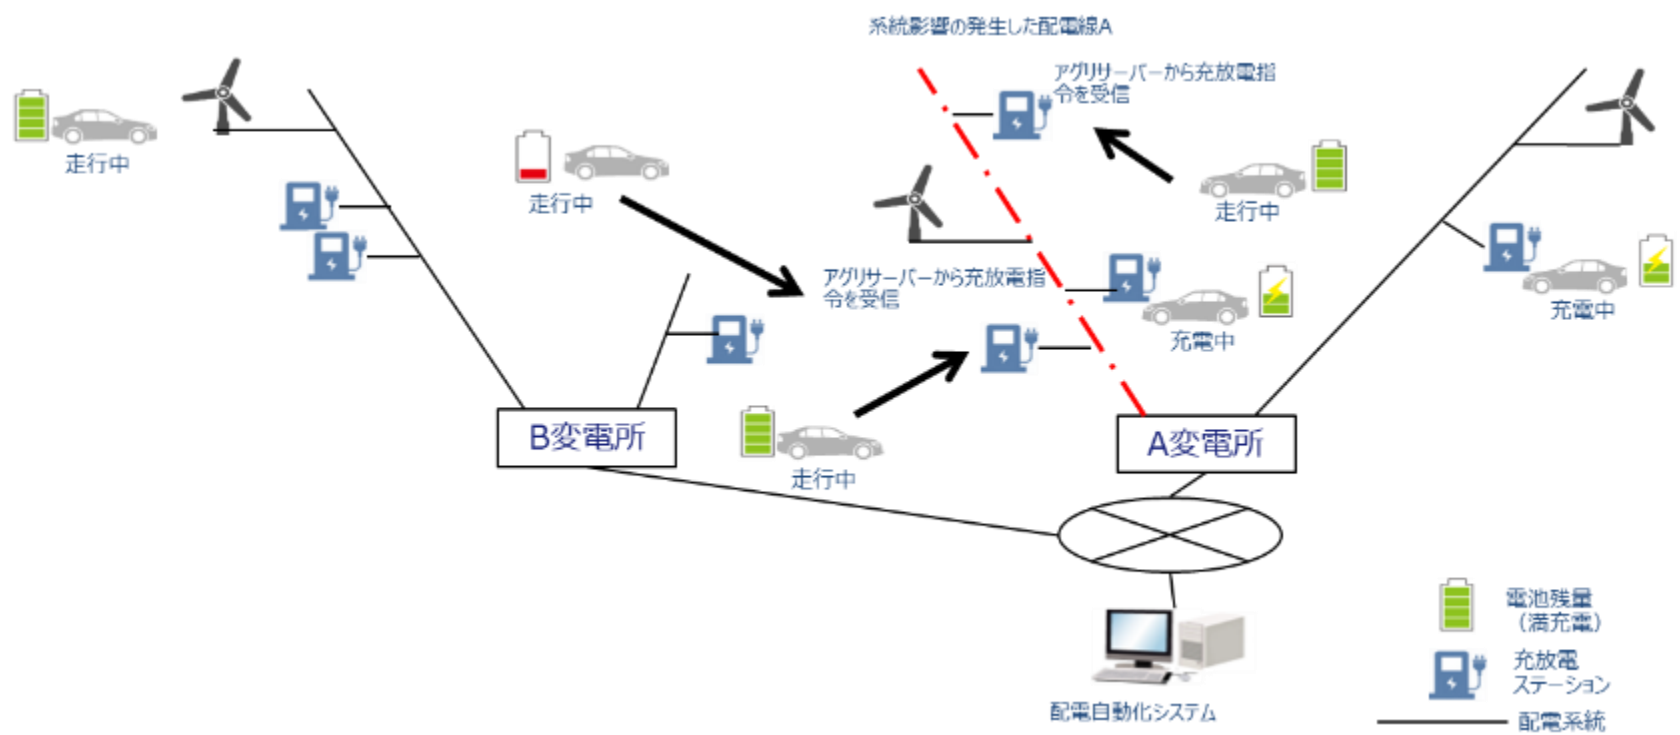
系統影響の発生した配電線A

走行中

走行中

アグリサーバーから充放電指令を受信

走行中

アグリサーバーから充放電指令を受信

充電中

充電中

B変電所

走行中

A変電所

配電自動化システム

電池残量（満充電）

充放電ステーション

配電系統